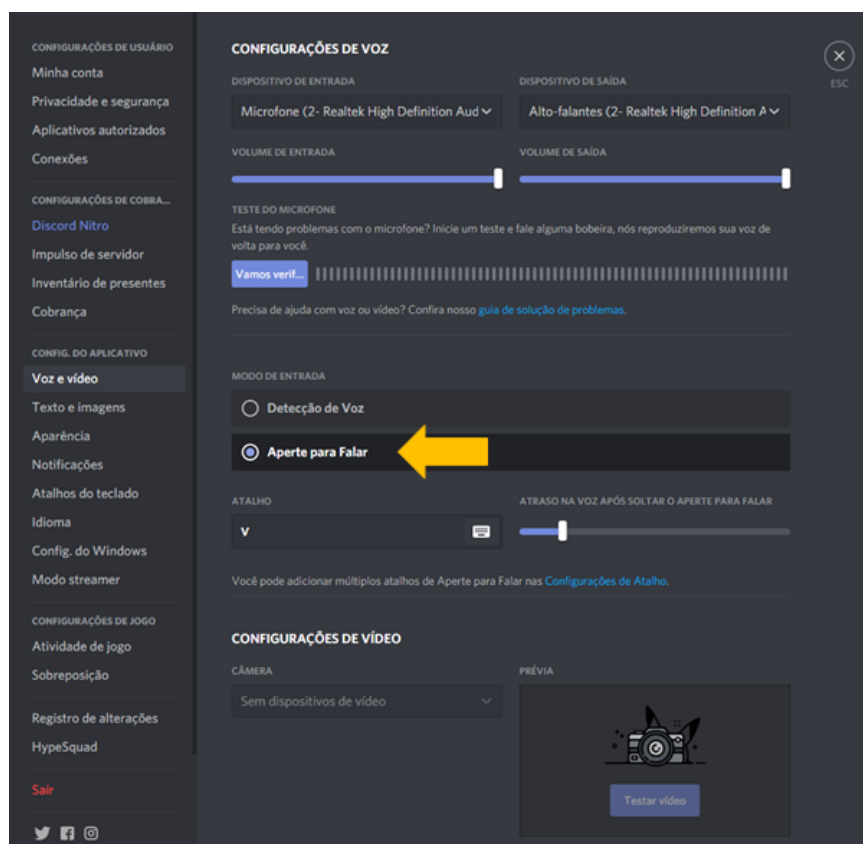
CONFIGURAÇÕES DE USUÁRIO
Minha conta
Privacidade e segurança
Aplicativos autorizados
Conexões

CONFIGURAÇÕES DE COBRA...
Discord Nitro
Impulso de servidor
Inventário de presentes
Cobrança

CONFIG. DO APLICATIVO
Voz e vídeo
Texto e imagens
Aparência
Notificações
Atalhos do teclado
Idioma
Config. do Windows
Modo streamer

CONFIGURAÇÕES DE JOGO
Atividade de jogo
Sobreposição

Registro de alterações
HypeSquad

Sair

CONFIGURAÇÕES DE VOZ

ESC

DISPOSITIVO DE ENTRADA
Microfone (2- Realtek High Definition Aud
DISPOSITIVO DE SAÍDA
Alto-falantes (2- Realtek High Definition A

VOLUME DE ENTRADA
VOLUME DE SAÍDA

TESTE DO MICROFONE
Está tendo problemas com o microfone? Inicie um teste e fale alguma bobeira, nós reproduziremos sua voz de volta para você.
Vamos verif...

Precisa de ajuda com voz ou vídeo? Confira nosso guia de solução de problemas.

MODO DE ENTRADA
Detecção de Voz
Aperte para Falar

ATALHO
V
ATRASO NA VOZ APÓS SOLTAR O APERTE PARA FALAR

Você pode adicionar múltiplos atalhos de Aperte para Falar nas Configurações de Atalho.

CONFIGURAÇÕES DE VÍDEO

CÂMERA
Sem dispositivos de vídeo
PRÉVIA

Testar vídeo